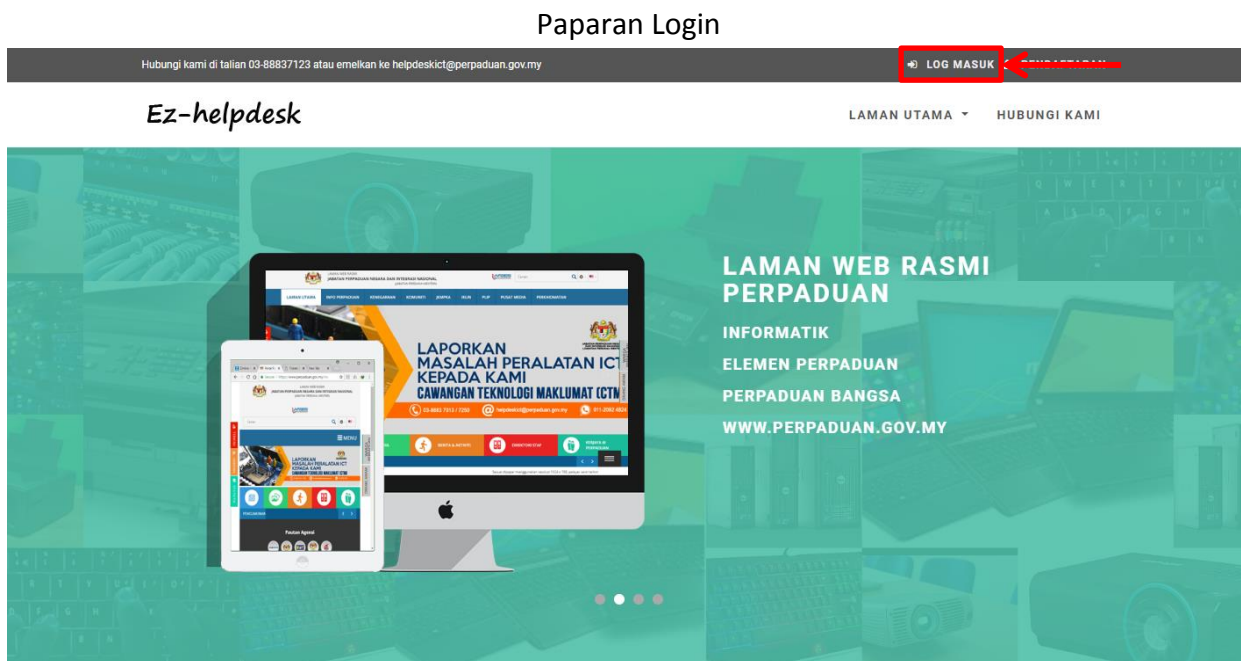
Paparan Login

Hubungi kami di talian 03-88837123 atau emelkan ke helpdeskict@perpaduan.gov.my

LOG MASUK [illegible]

Ez-helpdesk

LAMAN UTAMA HUBUNGI KAMI

LAPORKAN MASALAH PERALATAN ICT KEPADA KAMI
CAWANGAN TEKNOLOGI MAKLUMAT (CTM

LAMAN WEB RASMI PERPADUAN

INFORMATIK

ELEMEN PERPADUAN

PERPADUAN BANGSA

WWW.PERPADUAN.GOV.MY